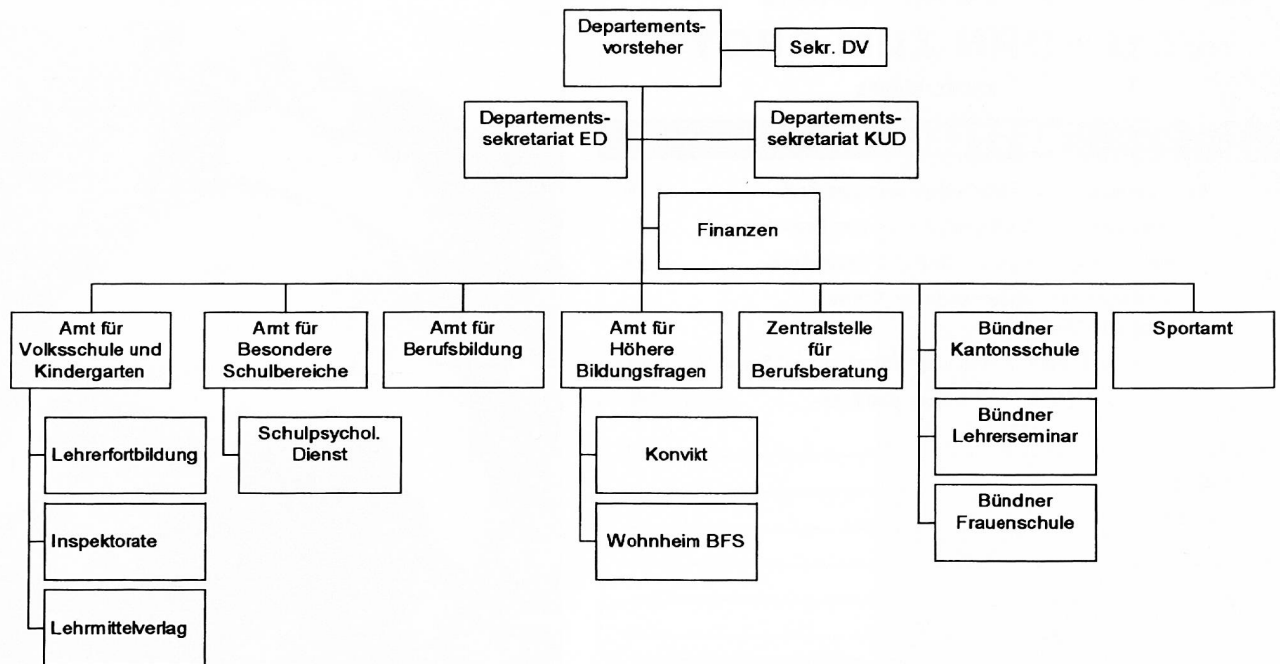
Departementsvorsteher

Sekr. DV

Departementssekretariat ED

Departementssekretariat KUD

Finanzen

Amt für Volksschule und Kindergarten

Lehrerfortbildung

Inspektorate

Lehrmittelverlag

Amt für Besondere Schulbereiche

Schulpsychol. Dienst

Amt für Berufsbildung

Amt für Höhere Bildungsfragen

Konvikt

Wohnheim BFS

Zentralstelle für Berufsberatung

Bündner Kantonsschule

Bündner Lehrerseminar

Bündner Frauenschule

Sportamt